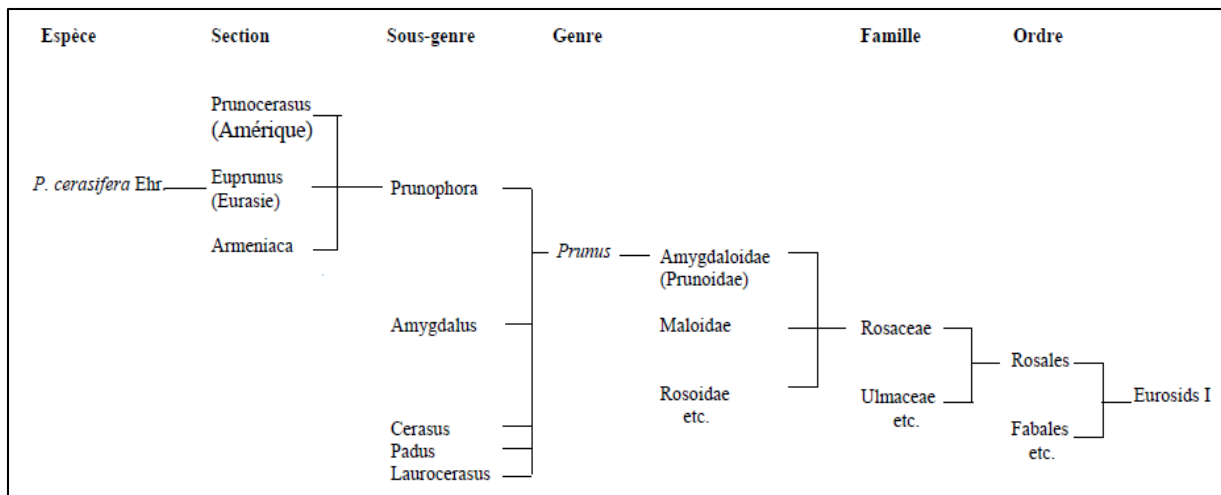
Espèce

Section

Sous-genre

Genre

Famille

Ordre

Prunocerasus (Amérique)

P. cerasifera Ehr.

Euprunus (Eurasie)

Prunophora

Armeniaca

Prunus

Amygdaloidae (Prunoidae)

Amygdalus

Maloidae

Rosaceae

Rosales

Rosoidae etc.

Ulmaceae etc.

Eurosids I

Cerasus

Padus

Laurocerasus

Fabales etc.